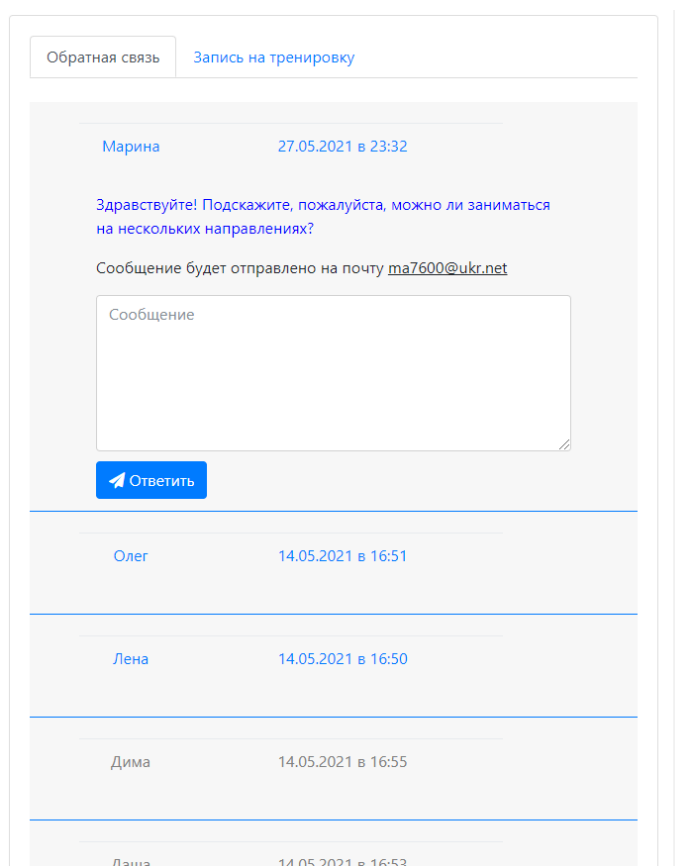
Обратная связь | Запись на тренировку

Марина 27.05.2021 в 23:32

Здравствуйте! Подскажите, пожалуйста, можно ли заниматься на нескольких направлениях?

Сообщение будет отправлено на почту ma7600@ukr.net

Сообщение

Ответить

Олег 14.05.2021 в 16:51

Лена 14.05.2021 в 16:50

Дима 14.05.2021 в 16:55

Даша 14.05.2021 в 16:53